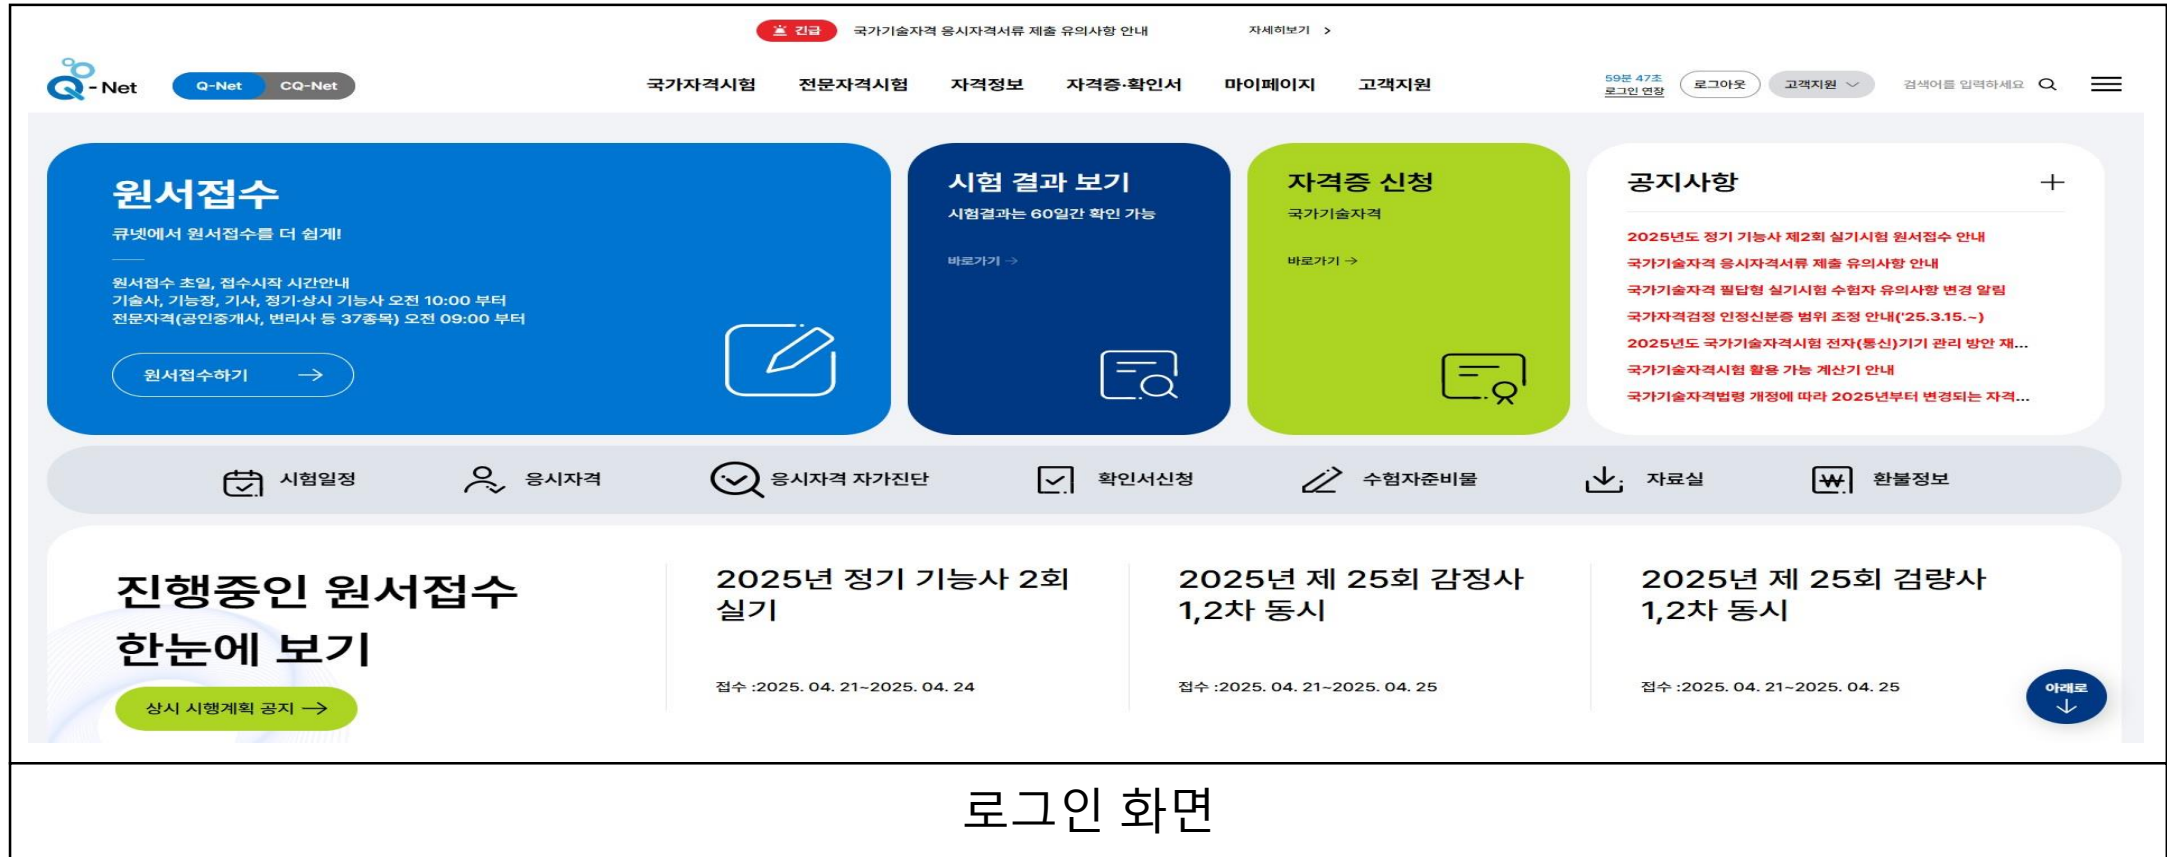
긴급 국가기술자격 응시자격서류 제출 유의사항 안내 자세히보기 >

Q-Net Q-Net CQ-Net

국가자격시험 전문자격시험 자격정보 자격증·확인서 마이페이지 고객지원

59분 47초 로그인 연장 로그아웃 고객지원 검색어를 입력하세요

원서접수

큐넷에서 원서접수를 더 쉽게!

원서접수 초일, 접수시작 시간안내
기술사, 기능장, 기사, 정기·상시 기능사 오전 10:00 부터
전문자격(공인중개사, 변리사 등 37종목) 오전 09:00 부터

원서접수하기 →

시험 결과 보기

시험결과는 60일간 확인 가능

바로가기 →

자격증 신청

국가기술자격

바로가기 →

공지사항 +

2025년도 정기 기능사 제2회 실기시험 원서접수 안내
국가기술자격 응시자격서류 제출 유의사항 안내
국가기술자격 필답형 실기시험 수험자 유의사항 변경 알림
국가자격검정 인정신분증 범위 조정 안내('25.3.15.~)
2025년도 국가기술자격시험 전자(통신)기기 관리 방안 재...
국가기술자격시험 활용 가능 계산기 안내
국가기술자격법령 개정에 따라 2025년부터 변경되는 자격...

시험일정 응시자격 응시자격 자가진단 확인서신청 수험자준비물 자료실 환불정보

진행중인 원서접수 한눈에 보기

상시 시행계획 공지 →

2025년 정기 기능사 2회 실기
접수 :2025. 04. 21~2025. 04. 24

2025년 제 25회 감정사 1,2차 동시
접수 :2025. 04. 21~2025. 04. 25

2025년 제 25회 검량사 1,2차 동시
접수 :2025. 04. 21~2025. 04. 25

아래로

로그인 화면